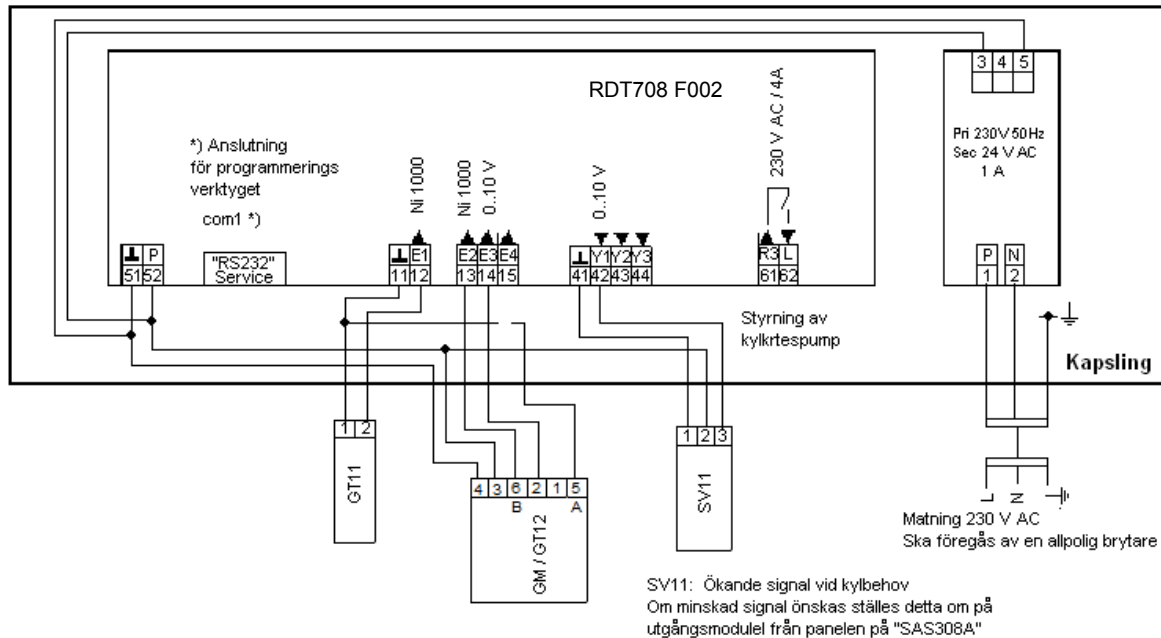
RDT708 F002

*) Anslutning för programmerings verktyget

com1 *)

Ni 1000

Ni 1000

0..10 V

0..10 V

230 V AC / 4A

⊥ P
51 52

"RS232" Service

⊥ E1
11 12

E2 E3 E4
13 14 15

⊥ Y1 Y2 Y3
41 42 43 44

R3 L
61 62

3 4 5

Pri 230V 50Hz
Sec 24 V AC
1 A

P N
1 2

Styrning av kylkrtespump

Kapsling

1 2
GT11

4 3 6 2 1 5
B A
GM / GT12

1 2 3
SV11

L N

Matning 230 V AC
Ska föregås av en allpolig brytare

SV11: Ökande signal vid kylbehov
Om minskad signal önskas ställes detta om på utgångsmodulel från panelen på "SAS308A"